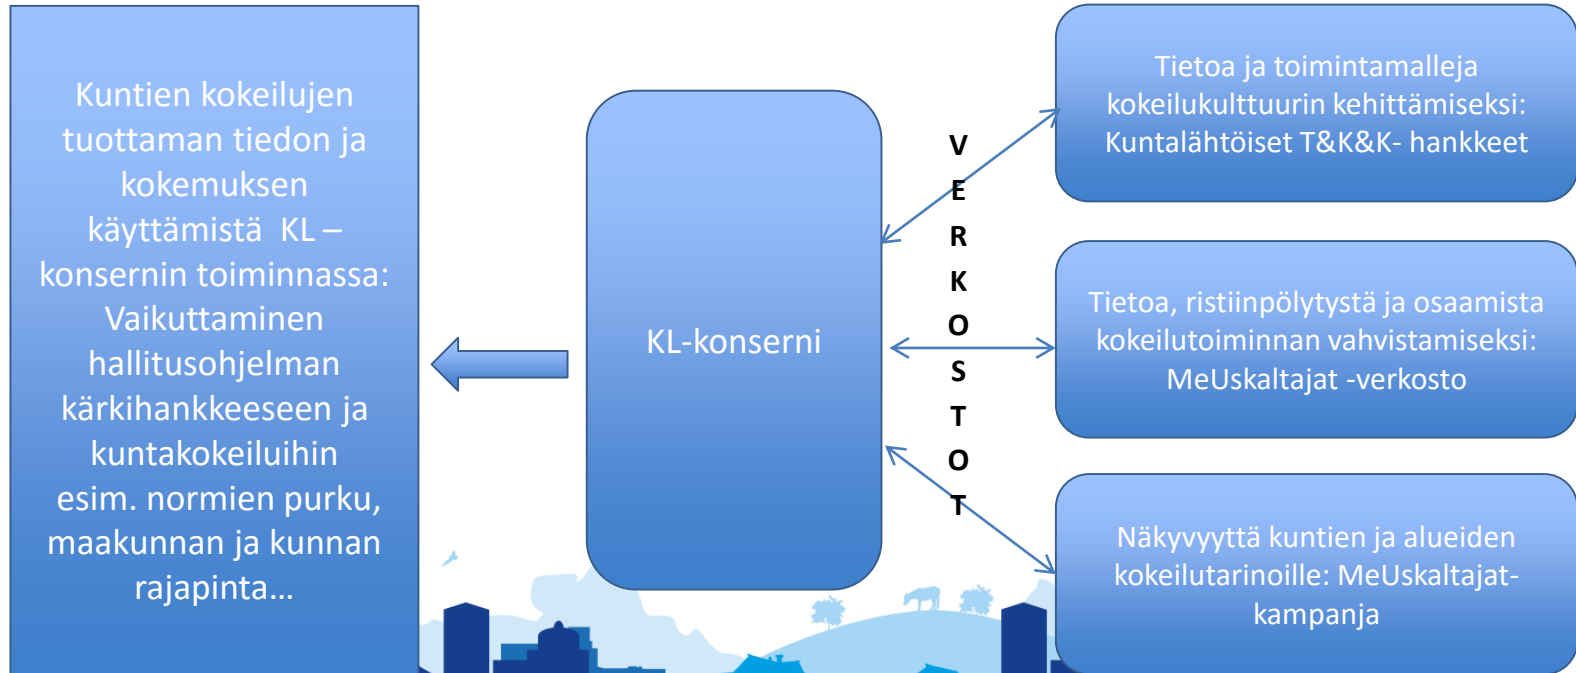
Kuntien kokeilujen tuottaman tiedon ja kokemuksen käyttämistä KL – konsernin toiminnassa: Vaikuttaminen hallitusohjelman kärkihankkeeseen ja kuntakokeiluihin esim. normien purku, maakunnan ja kunnan rajapinta…

KL-konserni

VERKOSTOT

Tietoa ja toimintamalleja kokeilukulttuurin kehittämiseksi: Kuntalähtöiset T&K&K- hankkeet

Tietoa, ristiinpölytystä ja osaamista kokeilutoiminnan vahvistamiseksi: MeUskaltajat -verkosto

Näkyvyyttä kuntien ja alueiden kokeilutarinoille: MeUskaltajat-kampanja